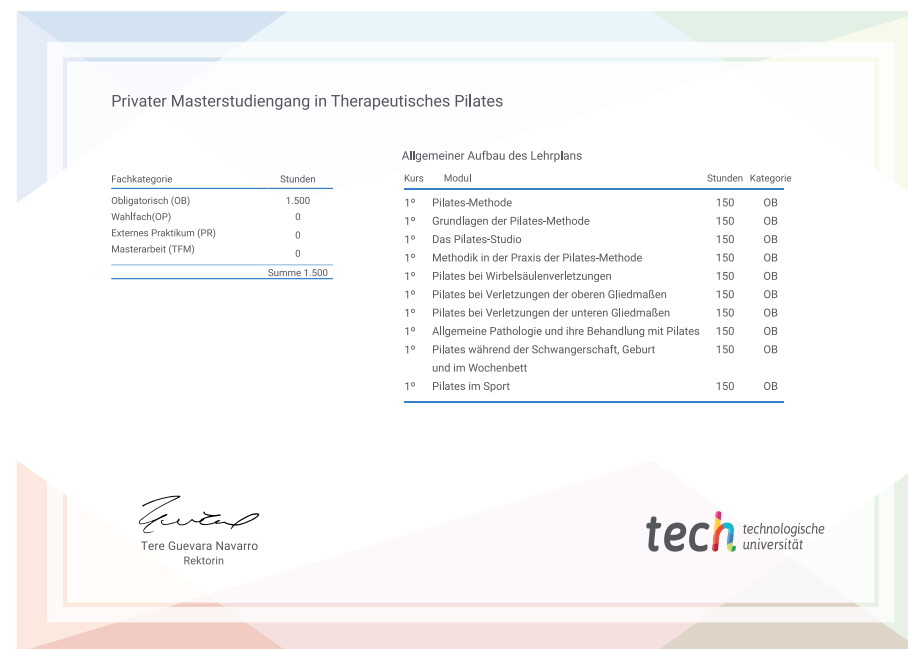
Privater Masterstudiengang in Therapeutisches Pilates

| Fachkategorie | Stunden |
|---|---|
| Obligatorisch (OB) | 1.500 |
| Wahlfach(OP) | 0 |
| Externes Praktikum (PR) | 0 |
| Masterarbeit (TFM) | 0 |
| | Summe 1.500 |

Allgemeiner Aufbau des Lehrplans

| Kurs | Modul | Stunden | Kategorie |
|---|---|---|---|
| 1º | Pilates-Methode | 150 | OB |
| 1º | Grundlagen der Pilates-Methode | 150 | OB |
| 1º | Das Pilates-Studio | 150 | OB |
| 1º | Methodik in der Praxis der Pilates-Methode | 150 | OB |
| 1º | Pilates bei Wirbelsäulenverletzungen | 150 | OB |
| 1º | Pilates bei Verletzungen der oberen Gliedmaßen | 150 | OB |
| 1º | Pilates bei Verletzungen der unteren Gliedmaßen | 150 | OB |
| 1º | Allgemeine Pathologie und ihre Behandlung mit Pilates | 150 | OB |
| 1º | Pilates während der Schwangerschaft, Geburt und im Wochenbett | 150 | OB |
| 1º | Pilates im Sport | 150 | OB |

Tere Guevara Navarro
Rektorin

tech technologische universität